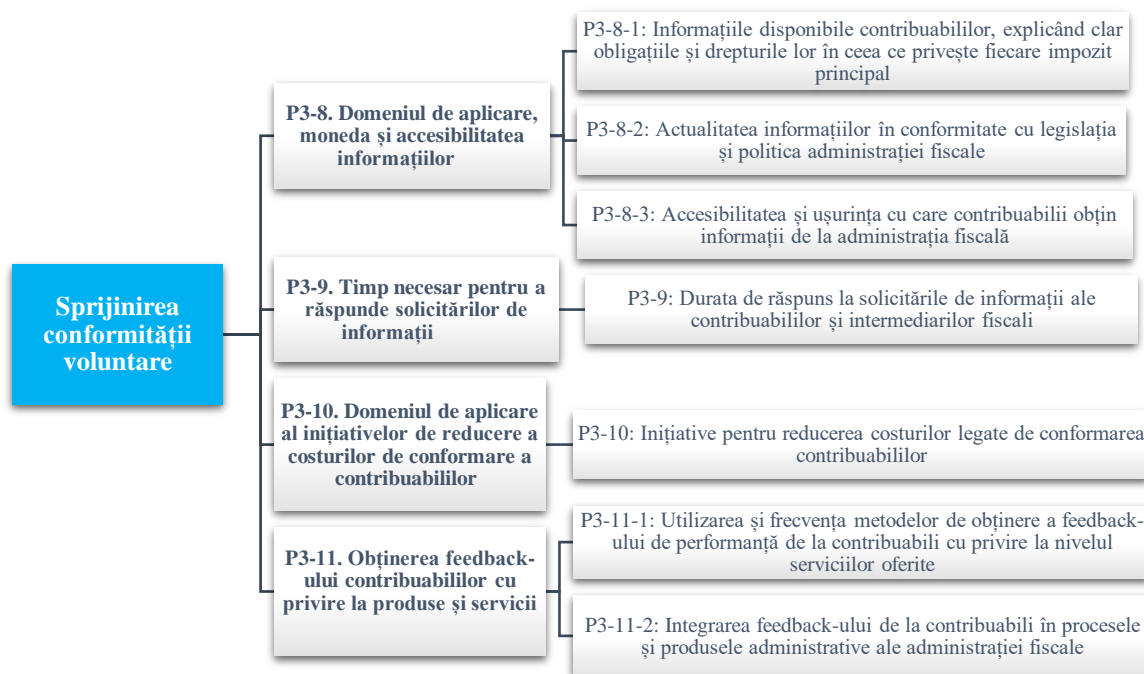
Sprijinirea conformității voluntare

P3-8. Domeniul de aplicare, moneda și accesibilitatea informațiilor

P3-8-1: Informațiile disponibile contribuabililor, explicând clar obligațiile și drepturile lor în ceea ce privește fiecare impozit principal

P3-8-2: Actualitatea informațiilor în conformitate cu legislația și politica administrației fiscale

P3-8-3: Accesibilitatea și ușurința cu care contribuabilii obțin informații de la administrația fiscală

P3-9. Timp necesar pentru a răspunde solicitărilor de informații

P3-9: Durata de răspuns la solicitările de informații ale contribuabililor și intermediarilor fiscali

P3-10. Domeniul de aplicare al inițiativelor de reducere a costurilor de conformare a contribuabililor

P3-10: Inițiative pentru reducerea costurilor legate de conformarea contribuabililor

P3-11. Obținerea feedback-ului contribuabililor cu privire la produse și servicii

P3-11-1: Utilizarea și frecvența metodelor de obținere a feedback-ului de performanță de la contribuabili cu privire la nivelul serviciilor oferite

P3-11-2: Integrarea feedback-ului de la contribuabili în procesele și produsele administrative ale administrației fiscale